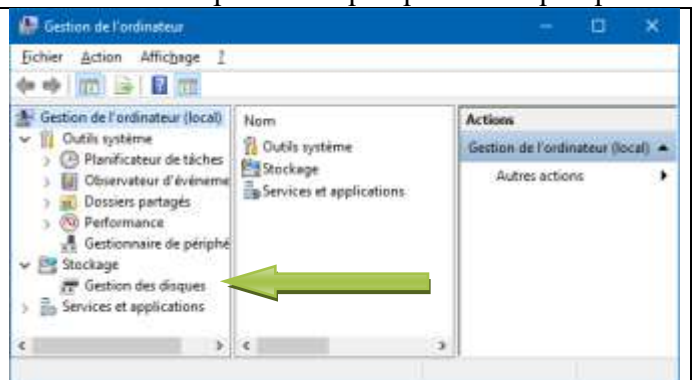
Gestion de l'ordinateur

Fichier Action Affichage ?

Gestion de l'ordinateur (local)
Outils système
Planificateur de tâches
Observateur d'événeme
Dossiers partagés
Performance
Gestionnaire de périphé
Stockage
Gestion des disques
Services et applications

Nom
Outils système
Stockage
Services et applications

Actions
Gestion de l'ordinateur (local)
Autres actions